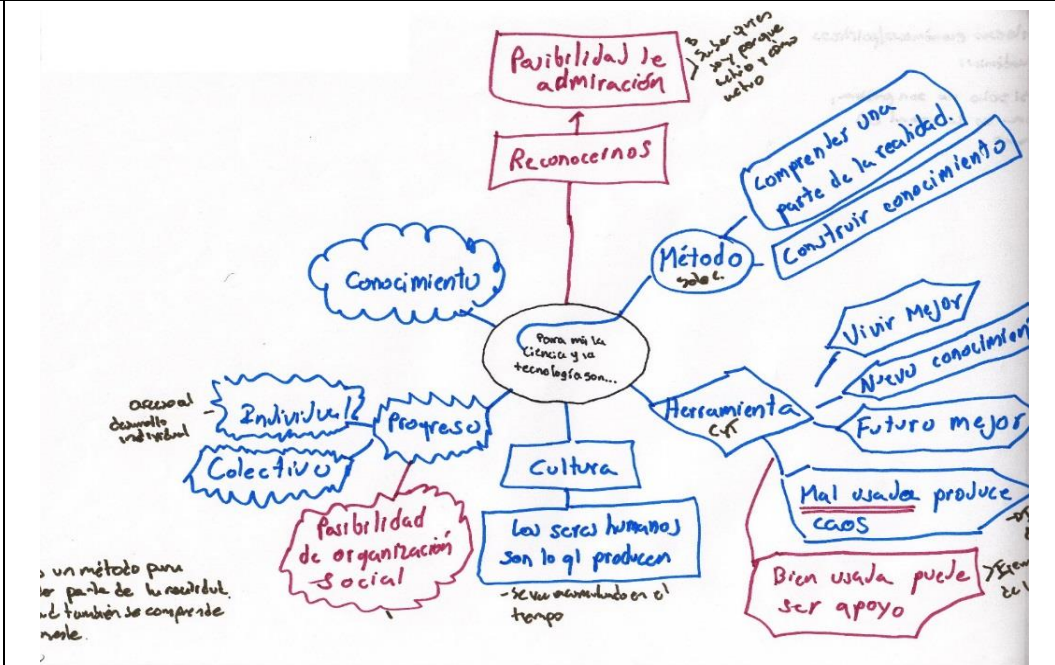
Posibilidad de admiración

Saber quien soy porque estoy y como estoy

Reconocernos

Comprender una parte de la realidad.

Construir conocimiento

Método

Conocimiento

Para mí la ciencia y la tecnología son...

Vivir mejor

Nuevo conocimiento

Herramienta CyT

Futuro mejor

Mal usada produce caos

Bien usada puede ser apoyo

Individual

Progreso

Colectivo

Cultura

Los seres humanos son lo q' producen

- se va acumulando en el tiempo

Posibilidad de organización social

crecimiento desarrollo individual

un método para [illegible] parte de la realidad. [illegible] también se comprende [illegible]